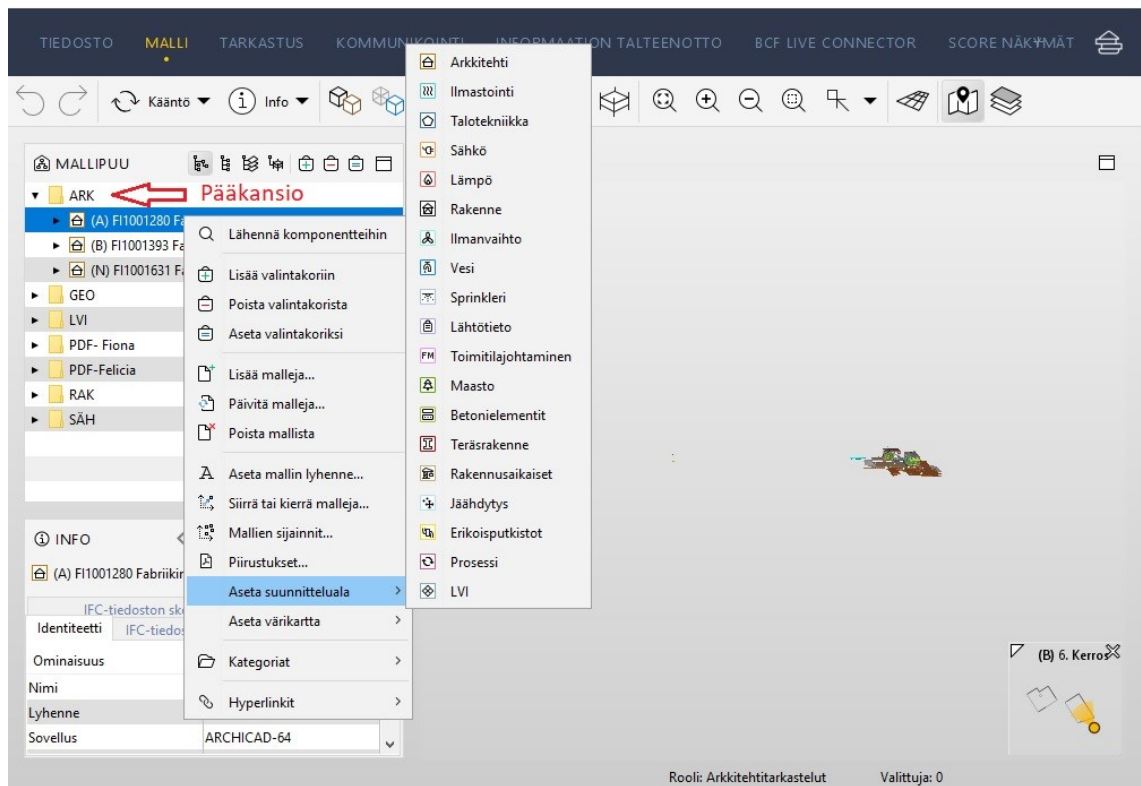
TIEDOSTO MALLI TARKASTUS KOMMUNIKOINTI INFORMAATION TALTEENOTTO BCF LIVE CONNECTOR SCORE NÄKYMÄT

Kääntö ▼ Info ▼

MALLIPUU

ARK Pääkansio
(A) FI1001280 Fa
(B) FI1001393 Fa
(N) FI1001631 Fa
GEO
LVI
PDF- Fiona
PDF-Felicia
RAK
SÄH

INFO
(A) FI1001280 Fabriikin
IFC-tiedoston sk
Identiteetti IFC-tiedos

| Ominaisuus | |
|---|---|
| Nimi | |
| Lyhenne | |
| Sovellus | ARCHICAD-64 |

Lähennä komponentteihin
Lisää valintakoriin
Poista valintakorista
Aseta valintakoriksi
Lisää malleja...
Päivitä malleja...
Poista mallista
Aseta mallin lyhenne...
Siirrä tai kierrä malleja...
Mallien sijainnit...
Piirustukset...
Aseta suunnitteluala >
Aseta värikartta >
Kategoriat >
Hyperlinkit >

Arkkitehti
Ilmastointi
Talotekniikka
Sähkö
Lämpö
Rakenne
Ilmanvaihto
Vesi
Sprinkleri
Lähtötieto
FM Toimitilajohtaminen
Maasto
Betonielementit
Teräsrakenne
Rakennusaikaiset
Jäähdytys
Erikoisputkistot
Prosessi
LVI

(B) 6. Kerros

Rooli: Arkkitehtitarkastelut Valittuja: 0